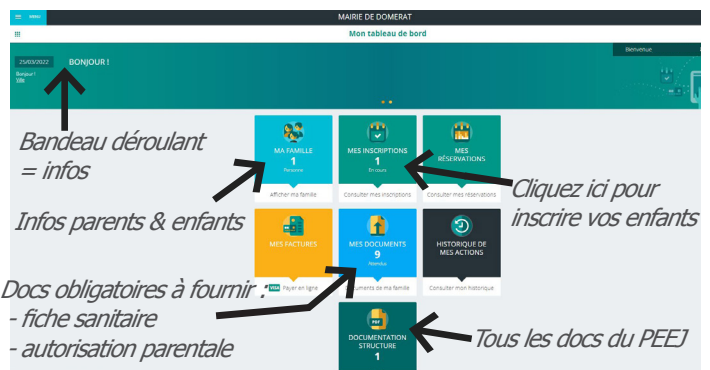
MENU
MAIRIE DE DOMERAT
Mon tableau de bord
Bienvenue
25/03/2022
BONJOUR !
Bonjour !
Ville

Bandeau déroulant = infos

MA FAMILLE
1
Personne
Afficher ma famille

MES INSCRIPTIONS
1
En cours
Consulter mes inscriptions

MES RÉSERVATIONS
Consulter mes réservations

Cliquez ici pour inscrire vos enfants

Infos parents & enfants

MES FACTURES
VISA Payer en ligne

MES DOCUMENTS
9
Attendus
Documents de ma famille

HISTORIQUE DE MES ACTIONS
Consulter mon historique

Docs obligatoires à fournir :
- fiche sanitaire
- autorisation parentale

PDF
DOCUMENTATION STRUCTURE
1

Tous les docs du PEEJ